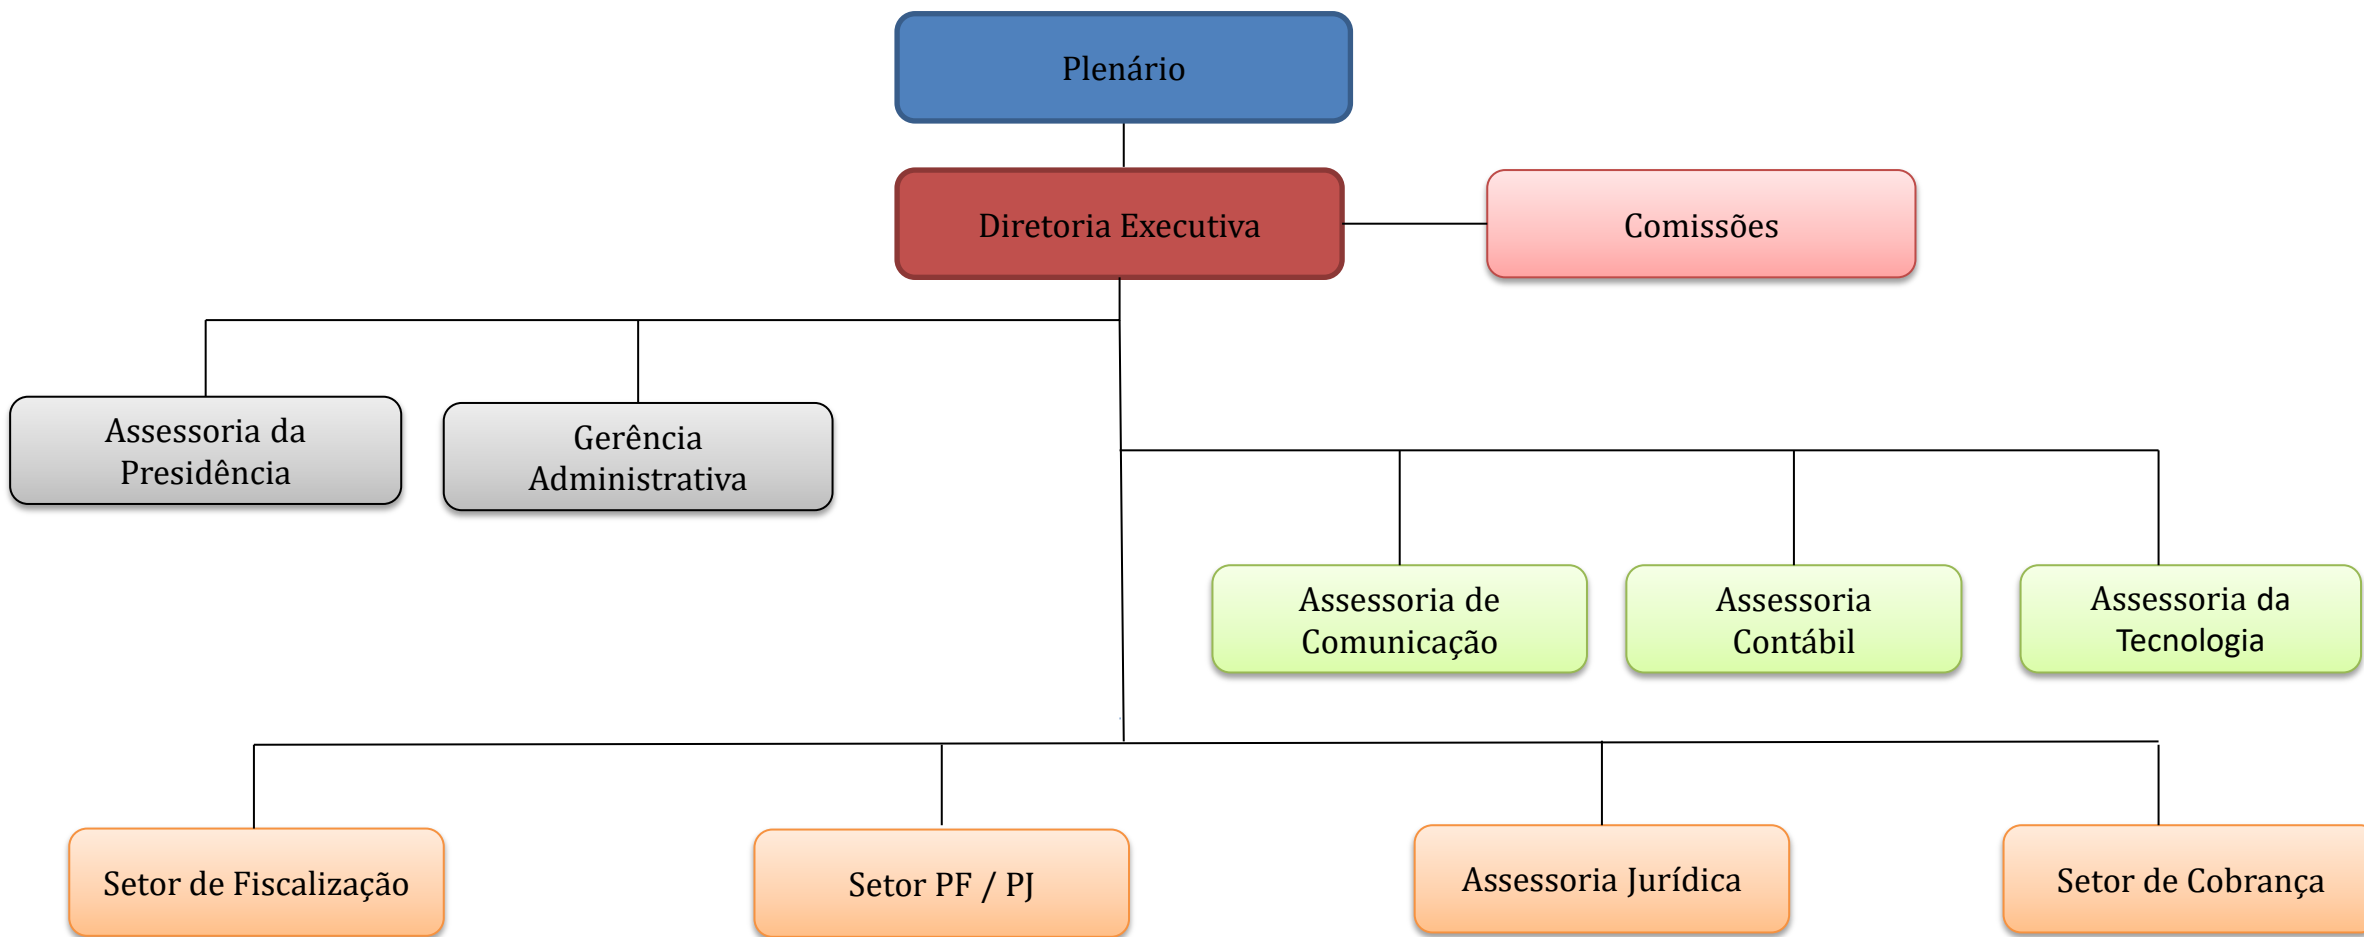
Plenário

Diretoria Executiva

Comissões

Assessoria da Presidência

Gerência Administrativa

Assessoria de Comunicação

Assessoria Contábil

Assessoria da Tecnologia

Setor de Fiscalização

Setor PF / PJ

Assessoria Jurídica

Setor de Cobrança